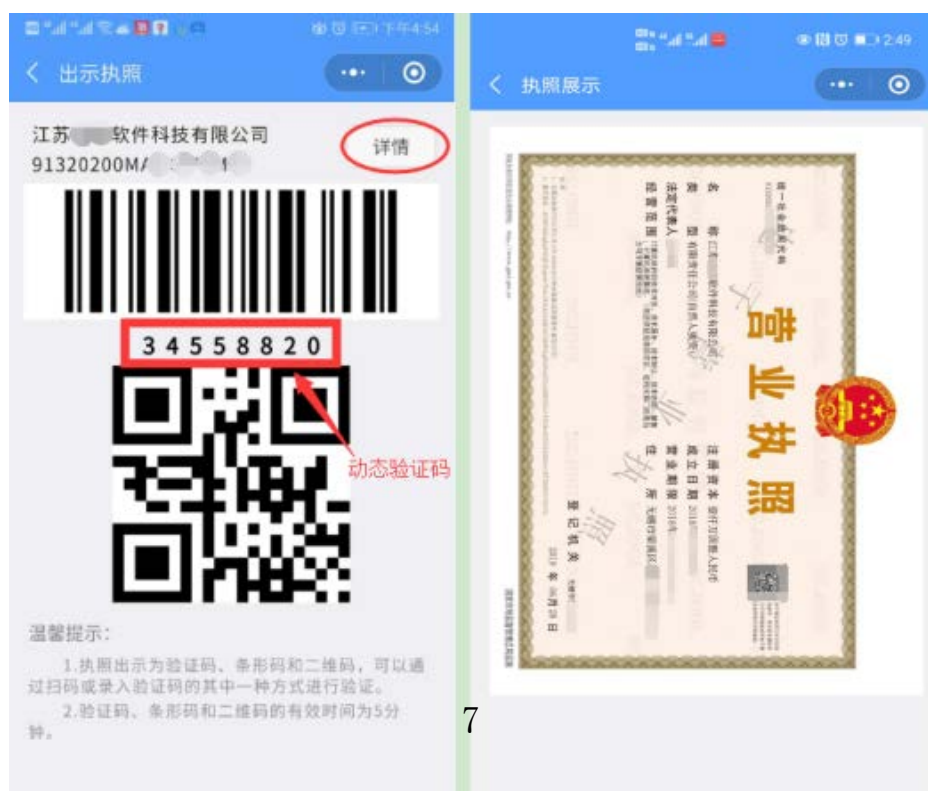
下午4:54

出示执照

江苏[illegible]软件科技有限公司
91320200M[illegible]

详情

34558820

动态验证码

温馨提示:

1.执照出示为验证码、条形码和二维码，可以通过扫码或录入验证码的其中一种方式进行验证。

2.验证码、条形码和二维码的有效时间为5分钟。

7

2:49

执照展示

营业执照

名称 江苏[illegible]软件科技有限公司
类型 有限责任公司(自然人独资)
法定代表人 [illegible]
经营范围 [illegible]

注册资本 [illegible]万元整人民币
成立日期 2016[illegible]
营业期限 2016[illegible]
住所 无锡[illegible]

登记机关

2016 年 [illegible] 月 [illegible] 日